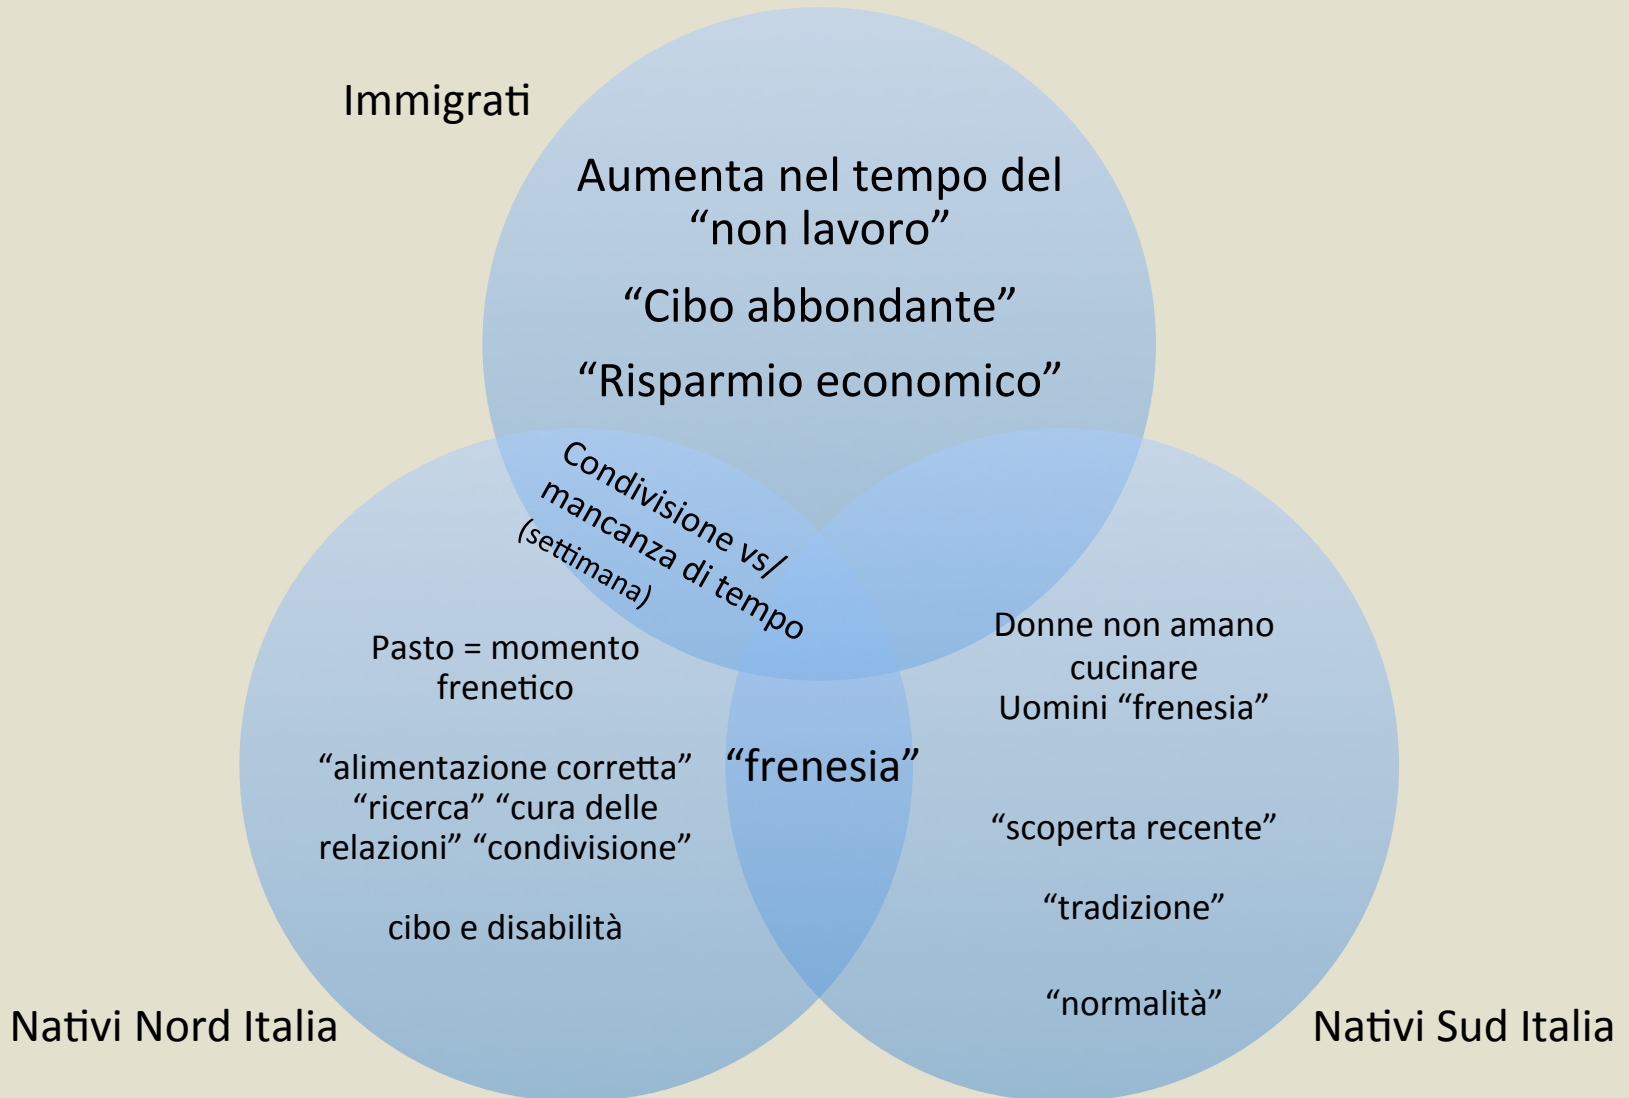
Immigrati

Aumenta nel tempo del "non lavoro"

"Cibo abbondante"

"Risparmio economico"

Condivisione vs/ mancanza di tempo (settimana)

Pasto = momento frenetico

"alimentazione corretta" "ricerca" "cura delle relazioni" "condivisione"

cibo e disabilità

"frenesia"

Donne non amano cucinare
Uomini "frenesia"

"scoperta recente"

"tradizione"

"normalità"

Nativi Nord Italia

Nativi Sud Italia